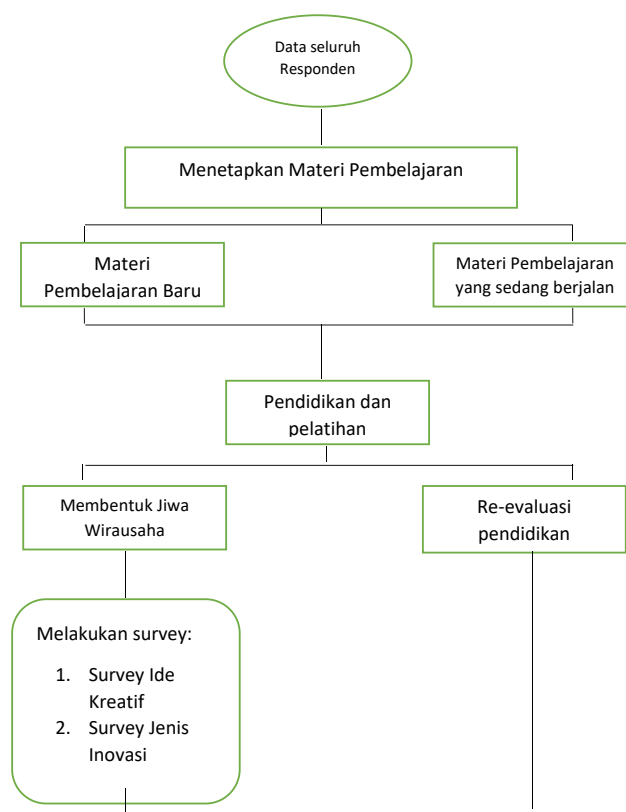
Data seluruh Responden

Menetapkan Materi Pembelajaran

Materi Pembelajaran Baru

Materi Pembelajaran yang sedang berjalan

Pendidikan dan pelatihan

Membentuk Jiwa Wirausaha

Re-evaluasi pendidikan

Melakukan survey:

1. Survey Ide Kreatif
2. Survey Jenis Inovasi